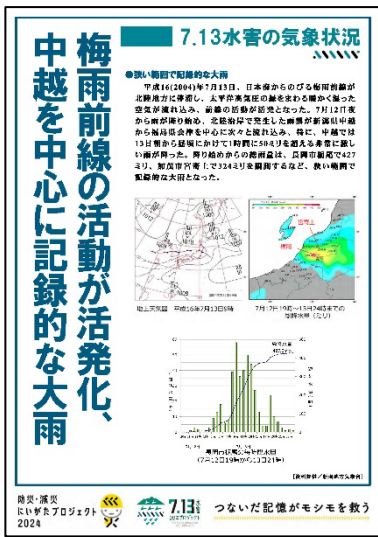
7.13水害の気象状況

梅雨前線の活動が活発化、中越を中心に記録的な大雨

●狭い範囲で記録的な大雨

平成16(2004)年7月13日、日本海からのびる梅雨前線が北陸地方に停滞し、太平洋高気圧の縁をまわる暖かく湿った空気が流れ込み、前線の活動が活発となった。7月12日夜から雨が降り始め、北陸沿岸で発生した雨雲が新潟県中越から福島県会津を中心に次々と流れ込み、特に、中越では13日朝から昼頃にかけて1時間に50ミリを超える非常に激しい雨が降った。降り始めからの総雨量は、長岡市栃尾で427ミリ、加茂市宮寄上で324ミリを観測するなど、狭い範囲で記録的な大雨となった。

地上天気図 平成16年7月13日9時

7月12日19時～13日24時までの降水量 (ミリ)

長岡市栃尾の雨量変化(7月12日19時から13日24時)

[資料提供／新潟地方気象台]

防災・減災にいがたプロジェクト2024

7.13

つないだ記憶がモシモを救う